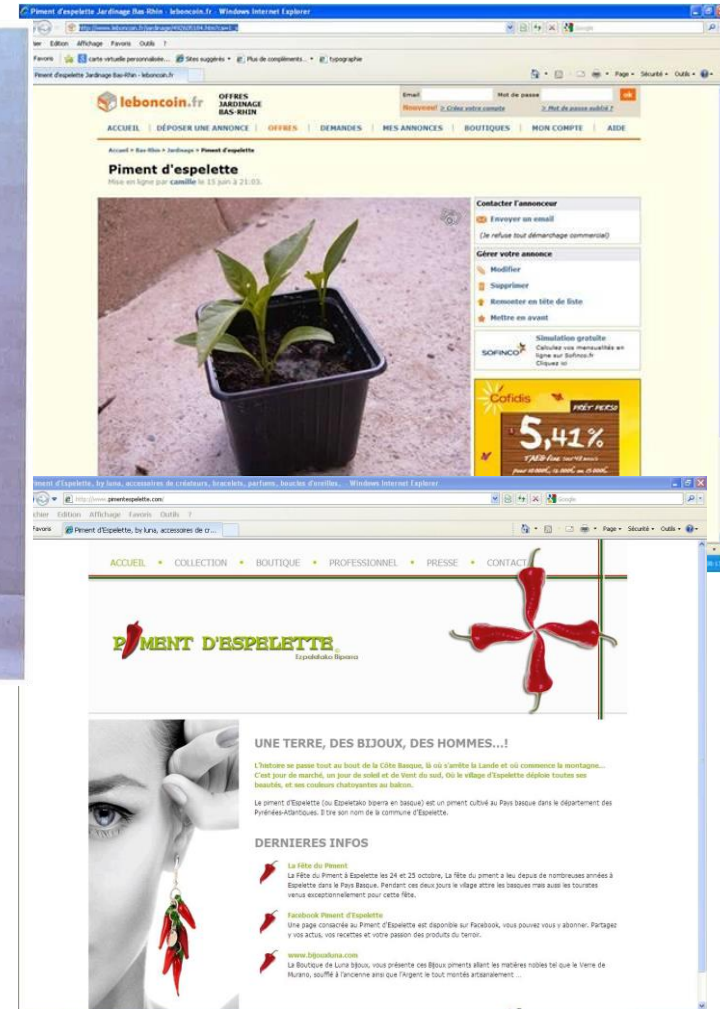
Piment d'espelette Jardinage Bas-Rhin - leboncoin.fr - Windows Internet Explorer

http://www.leboncoin.fr/jardinage/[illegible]

ier Edition Affichage Favoris Outils ?

Favoris carte virtuelle personnalisée... Sites suggérés Plus de compléments typographie

Piment d'espelette Jardinage Bas-Rhin - leboncoin.fr

Page Sécurité Outils

leboncoin.fr OFFRES JARDINAGE BAS-RHIN

Email Mot de passe ok

Nouveau! > Créez votre compte > Mot de passe oublié ?

ACCUEIL | DÉPOSER UNE ANNONCE | OFFRES | DEMANDES | MES ANNONCES | BOUTIQUES | MON COMPTE | AIDE

Accueil > Bas-Rhin > Jardinage > Piment d'espelette

Piment d'espelette

Mise en ligne par camille le 15 juin à 21:03.

Contacter l'annonceur

Envoyer un email

(Je refuse tout démarchage commercial)

Gérer votre annonce

Modifier

Supprimer

Remonter en tête de liste

Mettre en avant

SOFINCO Simulation gratuite Calculez vos mensualités en ligne sur Sofinco.fr Cliquez ici

Cofidis PRÊT PERSO 5,41% TAEG fixe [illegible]

Piment d'Espelette, by luna, accessoires de créateurs, bracelets, parfums, boucles d'oreilles, - Windows Internet Explorer

http://www.pimentespelette.com/

chier Edition Affichage Favoris Outils ?

Favoris Piment d'Espelette, by luna, accessoires de cr...

Page Sécurité Outils

ACCUEIL • COLLECTION • BOUTIQUE • PROFESSIONNEL • PRESSE • CONTACT

PIMENT D'ESPELETTE Espeletako Biperra

UNE TERRE, DES BIJOUX, DES HOMMES...!

L'histoire se passe tout au bout de la Côte Basque, là où s'arrête la Lande et où commence la montagne... C'est jour de marché, un jour de soleil et de Vent du sud, Où le village d'Espelette déploie toutes ses beautés, et ses couleurs chatoyantes au balcon.

Le piment d'Espelette (ou Ezpeletako biperra en basque) est un piment cultivé au Pays basque dans le département des Pyrénées-Atlantiques. Il tire son nom de la commune d'Espelette.

DERNIERES INFOS

La Fête du Piment

La Fête du Piment à Espelette les 24 et 25 octobre, La fête du piment a lieu depuis de nombreuses années à Espelette dans le Pays Basque. Pendant ces deux jours le village attire les basques mais aussi les touristes venus exceptionnellement pour cette fête.

Facebook Piment d'Espelette

Une page consacrée au Piment d'Espelette est disponible sur Facebook, vous pouvez vous y abonner. Partagez y vos actus, vos recettes et votre passion des produits du terroir.

www.bijouxluna.com

La Boutique de Luna bijoux, vous présente ces Bijoux piments allant les matières nobles tel que le Verre de Murano, soufflé à l'ancienne ainsi que l'Argent le tout montés artisanalement ...